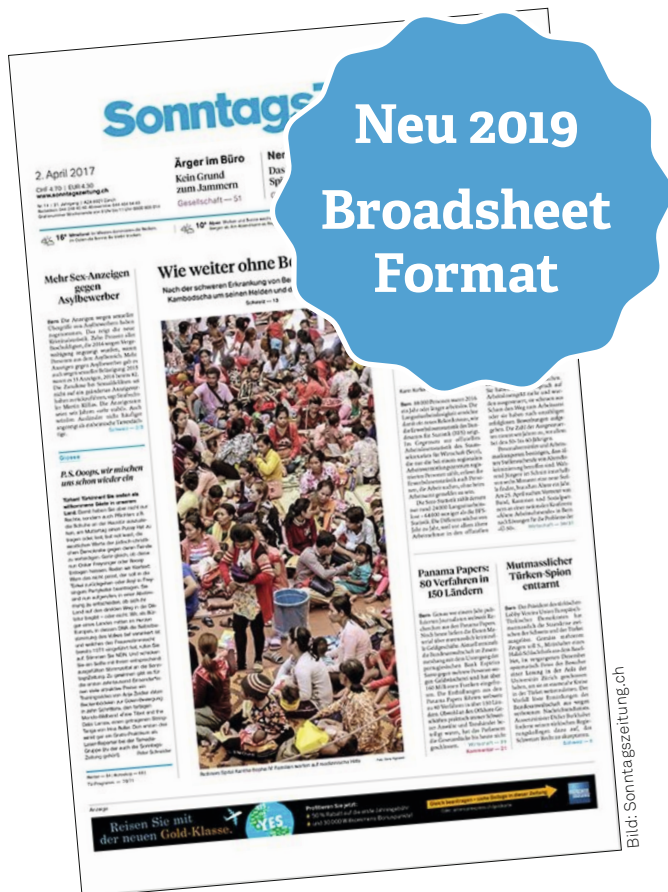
Neu 2019
Broadsheet
Format

Sonntags

2. April 2017

Ärger im Büro
Kein Grund zum Jammern
Gesellschaft — 51

Mehr Sex-Anzeigen gegen Asylbewerber

P.S. Ooops, wir mischen uns schon wieder ein

Wie weiter ohne Bo

Panama Papers: 80 Verfahren in 150 Ländern

Mutmasslicher Türken-Spion enttarnt

Reisen Sie mit der neuen Gold-Klasse.

Bild: Sonntagszeitung.ch